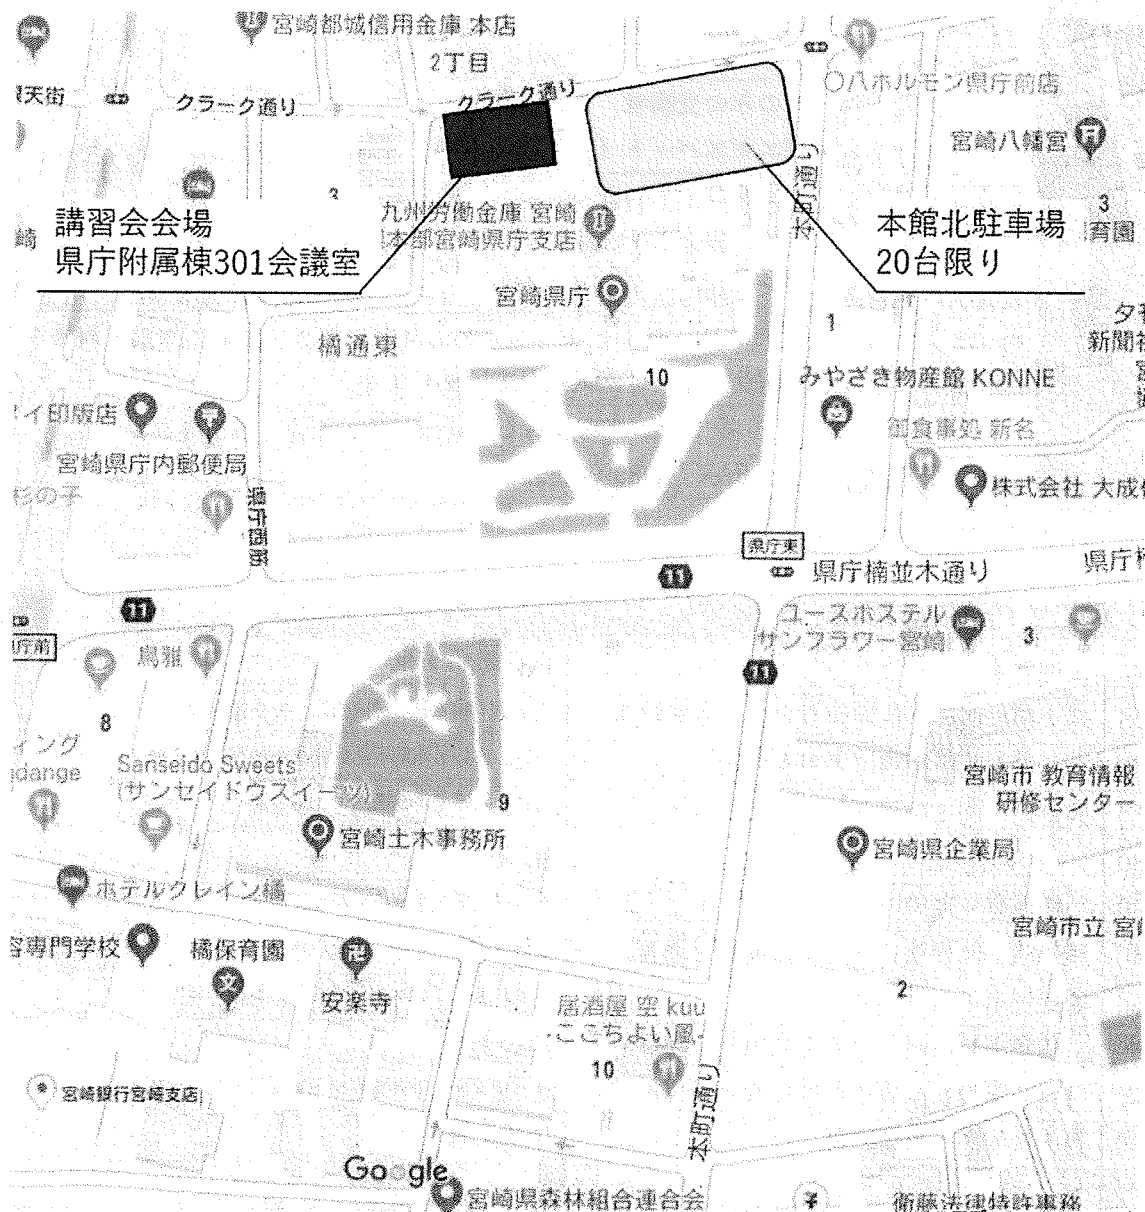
宮崎都城信用金庫 本店
2丁目
天街
クラーク通り
クラーク通り
八ホルモン県庁前店
宮崎八幡宮
講習会会場
県庁附属棟301会議室
九州労働金庫 宮崎県本部宮崎県庁支店
本町通り
本館北駐車場
20台限り
3
育園
宮崎県庁
1
橘通東
新聞
10
みやざき物産館 KONNE
イ印版店
御食事処 新名
宮崎県庁内郵便局
株式会社 大成
県庁西
県庁東
県庁楠並木通り
県庁
11
11
ユースホステル サンフラワー宮崎
3
庁前
鳥雅
11
8
ィング
dange
Sanseido Sweets (サンセイドウスイーツ)
9
宮崎市 教育情報 研修センター
宮崎土木事務所
宮崎県企業局
ホテルクレイン橘
宮崎市立 宮
専門学校
橘保育園
安楽寺
2
居酒屋 空 kuu ここちよい風
10
本町通り
宮崎銀行宮崎支店
Google
宮崎県森林組合連合会
衛藤法律特許事務